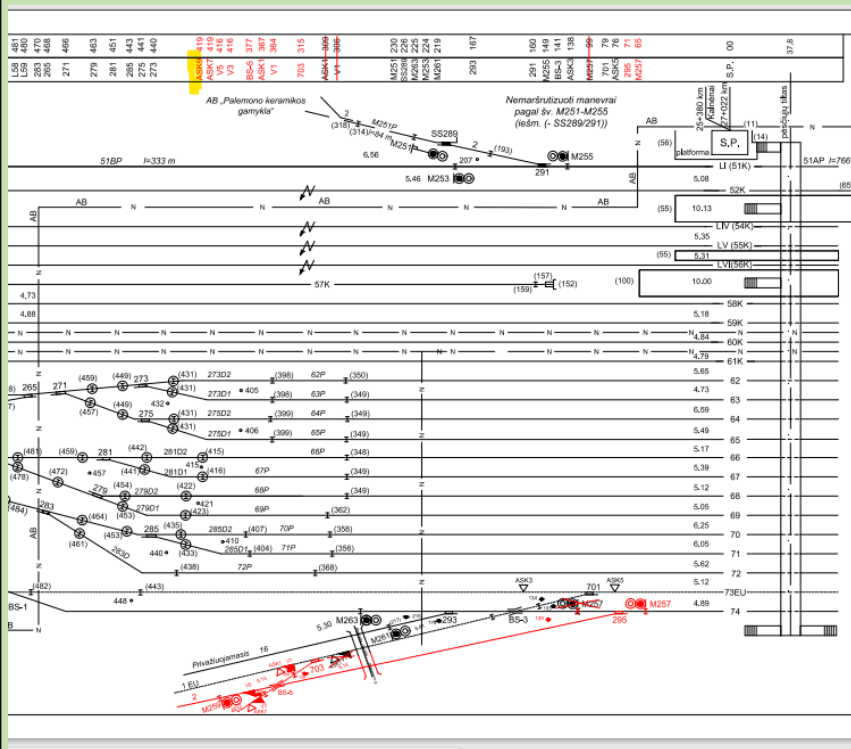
| L59 | L59 | 283 | 273 | 271 | 279 | 281 | 285 | 275 | 273 | ASK6 | ASK7 | V5 | V3 | BS-6 | ASK1 | V1 | 703 | ASK1 | V1 | M251 | SS289 | M263 | M261 | 293 | 291 | M255 | BS-3 | ASK3 | M257 | 701 | ASK5 | 295 | M257 | S.P. |
|---|---|---|---|---|---|---|---|---|---|---|---|---|---|---|---|---|---|---|---|---|---|---|---|---|---|---|---|---|---|---|---|---|---|---|
| 481 | 480 | 470 | 468 | 466 | 463 | 451 | 443 | 441 | 440 | 419 | 419 | 416 | 416 | 377 | 367 | 364 | 315 | 309 | 306 | 230 | 226 | 224 | 219 | 167 | 160 | 149 | 141 | 138 | 99 | 79 | 76 | 71 | 65 | 00 |

37,8

AB „Palemono keramikos gamykla"

Nemaršrutizuoti manevrai pagal šv. M251-M255 (išsm. (- SS289/291))

25+380 km
27+022 km
Kalnėnai

pėsčiųjų tiltas

(318) M251P (314) l=84 m M251 SS289 (193) 2 6.56 207 M255 291 5.46 M253

AB (56) S.P. platforma (11) (14) LI (51K) 51AP l=766

51BP l=333 m

AB N N AB N N AB 5.08 52K (65

(55) 10.13 LIV (54K) 5.35 LV (55K) (55) 5.31 LVI (56K)

57K (157) (159) (152) (100) 10.00 58K

4.73 4.88 5.18 59K N N N N N N N N N N N 4.84 60K N N N 4.79 61K

8) 265 271 (459) (449) 273 (431) 273D2 (398) 62P (350) 5.65 62
(457) 273D1 405 (398) 63P (349) 4.73 63
(449) 275 432 (431) 275D2 (399) 64P (349) 6.59 64
(431) 275D1 406 (399) 65P (349) 5.49 65
(481) (459) 281 (442) 281D2 (415) 66P (348) 5.17 66
(478) (472) 457 (441) 415 281D1 (416) 67P (349) 5.39 67
279 (454) 279D2 (422) 68P (349) 5.12 68
(484) 283 (453) 279D1 421 (423) 69P (362) 5.05 69
(464) (453) 285 (435) 285D2 (407) 70P (358) 6,25 70
(461) 263D 440 410 (433) 285D1 (404) 71P (356) 6.05 71
(438) 72P (368) 5.62 72

(482) (443) ASK3 701 ASK5 5.12 73EU
BS-1 448 M257 M257 4.89 74
B M263 M261 293 BS-3 295 5.30
Privažiuojamasis 16
1 EU ASK1 703 BS-6
2 M259

AB